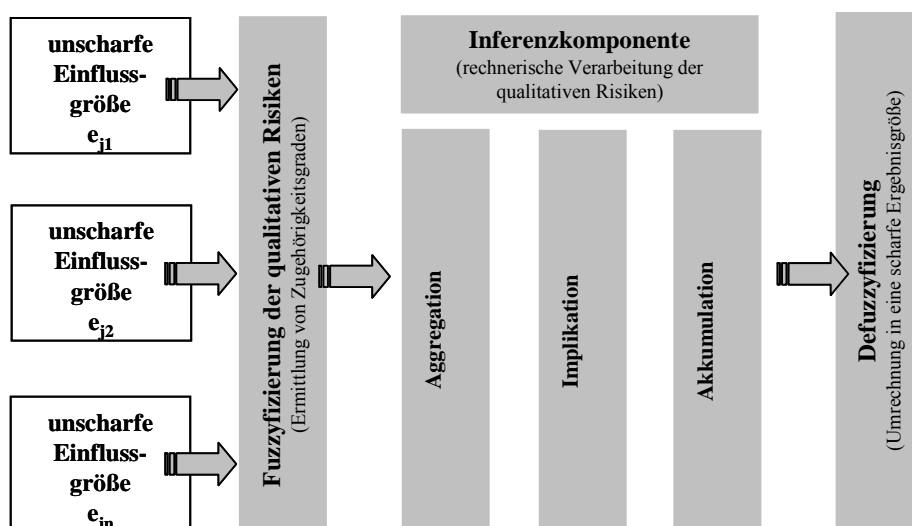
unscharfe Einflussgröße $e_{j1}$

unscharfe Einflussgröße $e_{j2}$

unscharfe Einflussgröße $e_{jn}$

Fuzzyfizierung der qualitativen Risiken
(Ermittlung von Zugehörigkeitsgraden)

Inferenzkomponente
(rechnerische Verarbeitung der qualitativen Risiken)

Aggregation

Implikation

Akkumulation

Defuzzyfizierung
(Umrechnung in eine scharfe Ergebnisgröße)